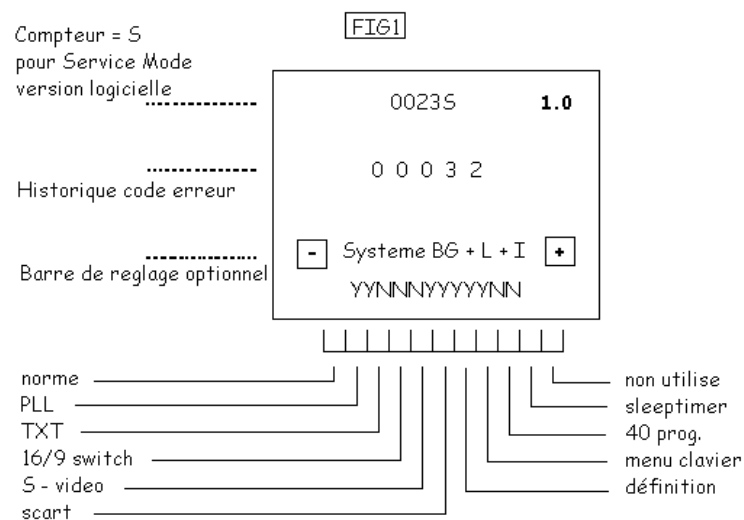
FIG1

Compteur = S pour Service Mode version logicielle

Historique code erreur

Barre de reglage optionnel

0023S 1.0

0 0 0 3 2

- Systeme BG + L + I +

YYNNNYYYYNN

norme
PLL
TXT
16/9 switch
S - video
scart

non utilise
sleeptimer
40 prog.
menu clavier
définition